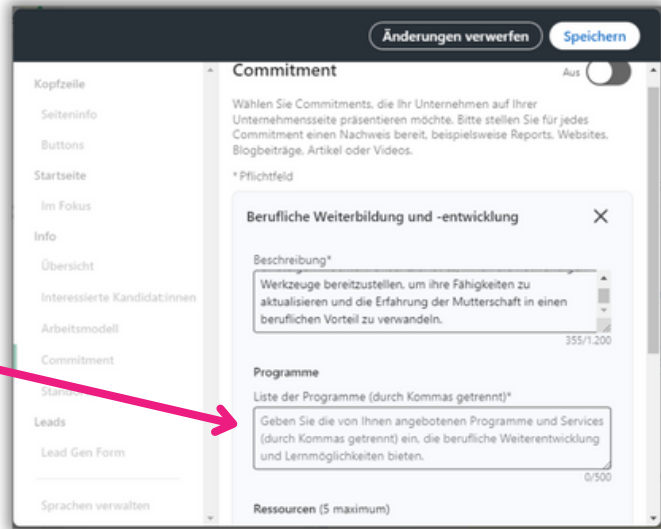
Änderungen verwerfen

Speichern

Kopfzeile

Seiteninfo

Buttons

Startseite

Im Fokus

Info

Übersicht

Interessierte Kandidat:innen

Arbeitsmodell

Commitment

Standort

Leads

Lead Gen Form

Sprachen verwalten

Commitment

Aus

Wählen Sie Commitments, die Ihr Unternehmen auf Ihrer Unternehmensseite präsentieren möchte. Bitte stellen Sie für jedes Commitment einen Nachweis bereit, beispielsweise Reports, Websites, Blogbeiträge, Artikel oder Videos.

* Pflichtfeld

Berufliche Weiterbildung und -entwicklung

Beschreibung*

Werkzeuge bereitzustellen, um ihre Fähigkeiten zu aktualisieren und die Erfahrung der Mutterschaft in einen beruflichen Vorteil zu verwandeln.

355/1.200

Programme

Liste der Programme (durch Kommas getrennt)*

Geben Sie die von Ihnen angebotenen Programme und Services (durch Kommas getrennt) ein, die berufliche Weiterentwicklung und Lernmöglichkeiten bieten.

0/500

Ressourcen (5 maximum)